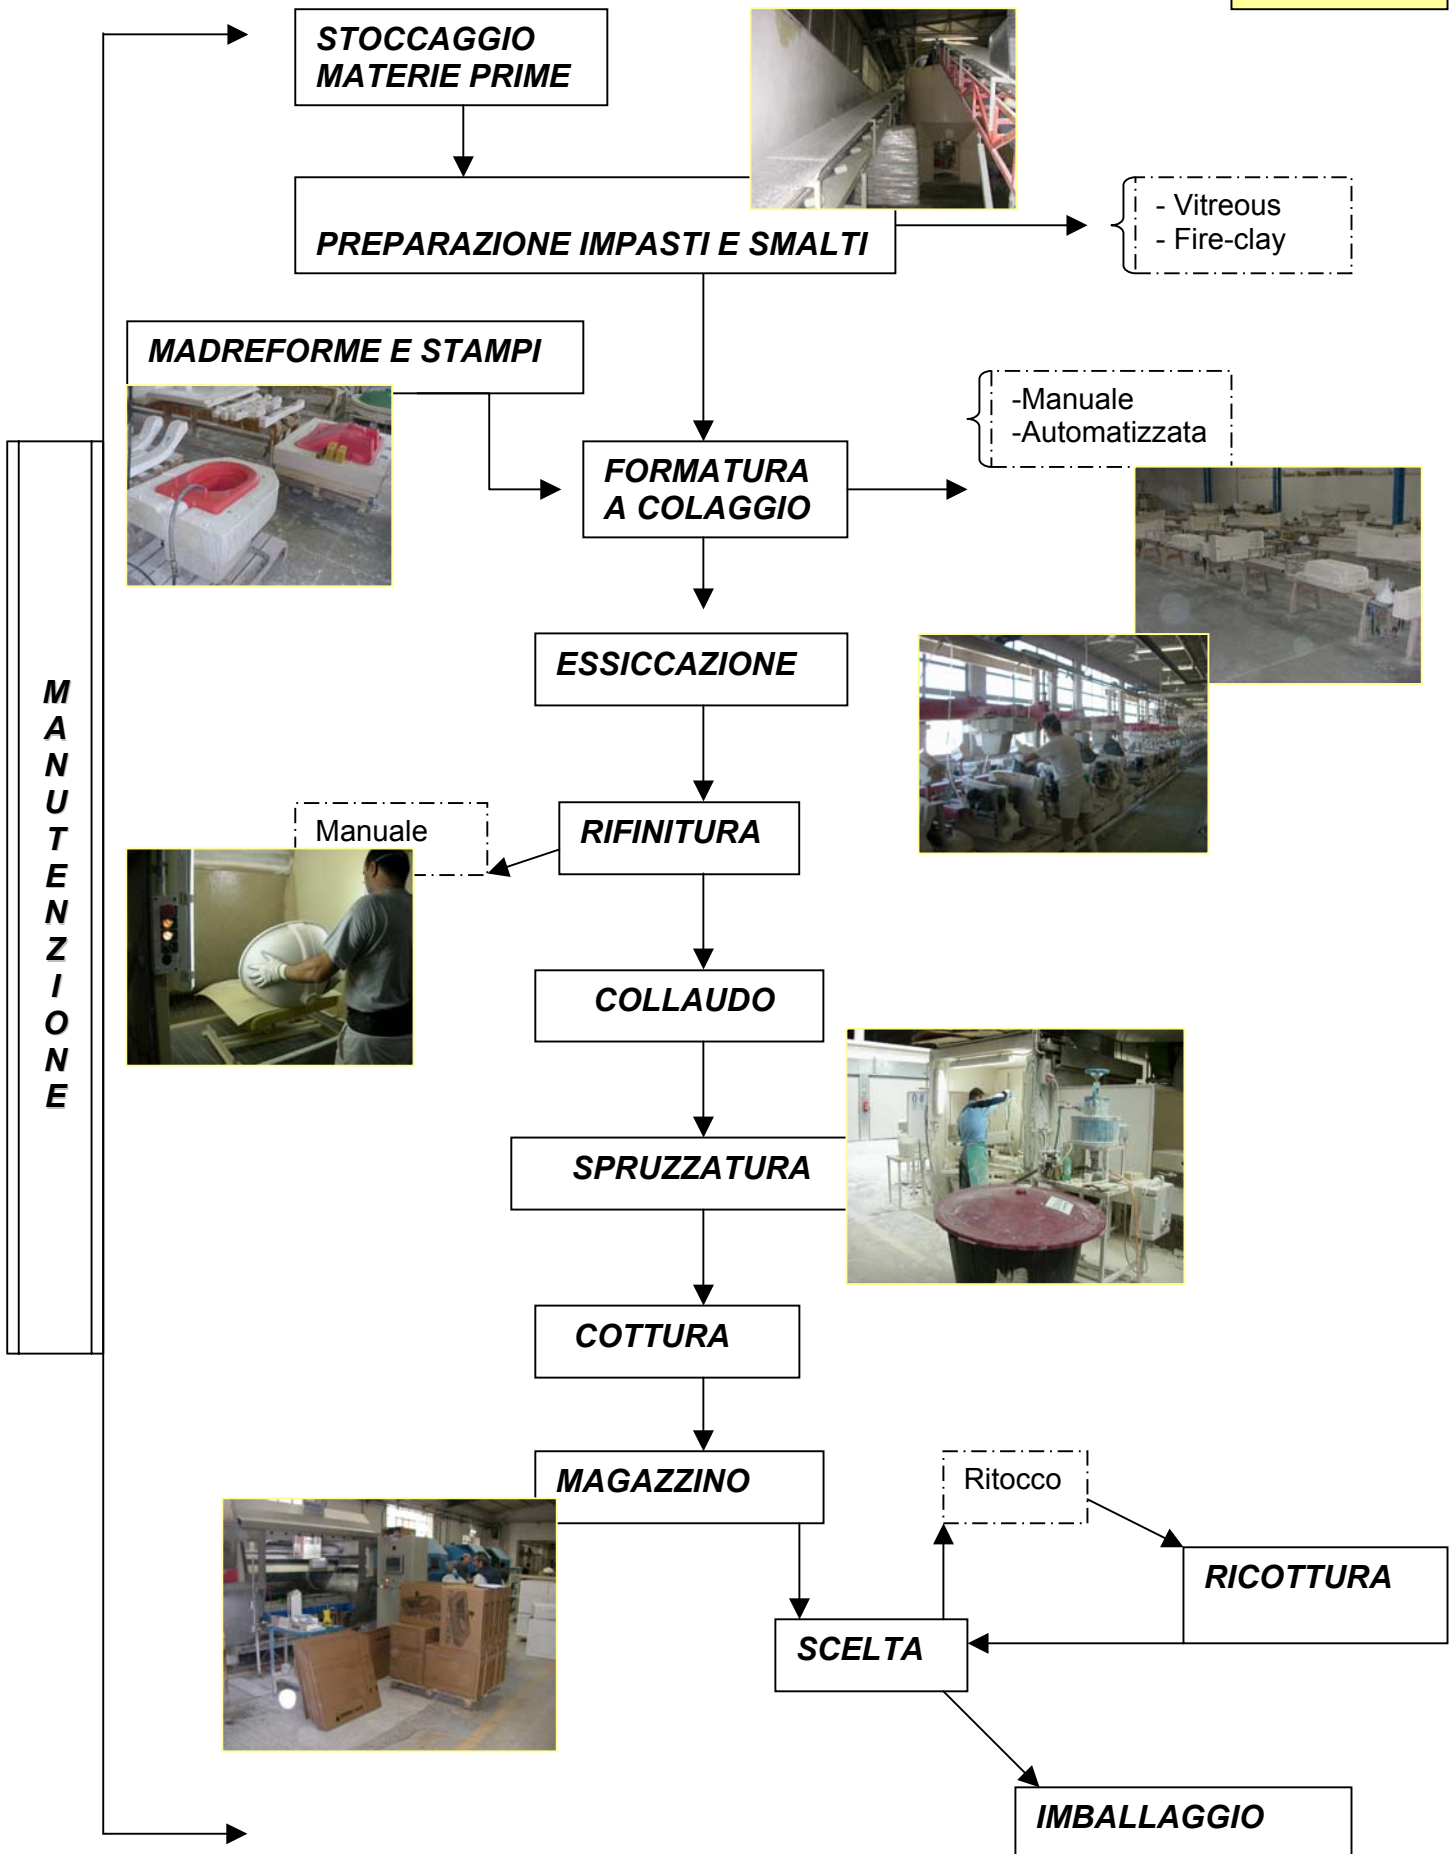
STOCCAGGIO MATERIE PRIME

PREPARAZIONE IMPASTI E SMALTI

- Vitreous
- Fire-clay

MADREFORME E STAMPI

-Manuale
-Automatizzata

FORMATURA A COLAGGIO

M A N U T E N Z I O N E

ESSICCAZIONE

Manuale

RIFINITURA

COLLAUDO

SPRUZZATURA

COTTURA

MAGAZZINO

Ritocco

RICOTTURA

SCELTA

IMBALLAGGIO